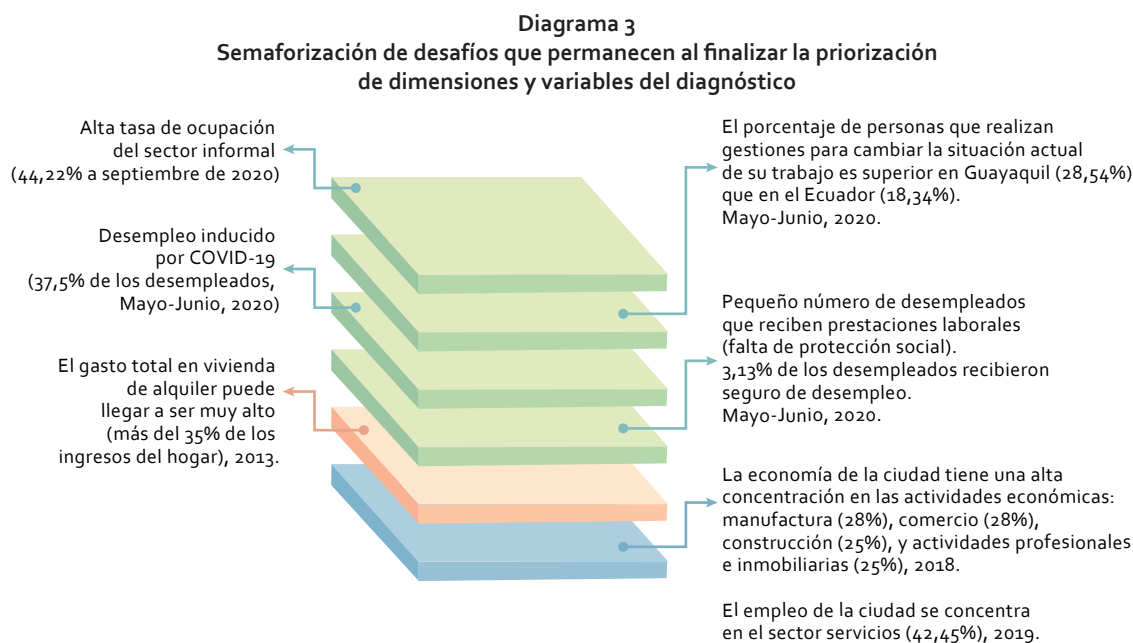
Diagrama 3
Semaforización de desafíos que permanecen al finalizar la priorización de dimensiones y variables del diagnóstico

Alta tasa de ocupación del sector informal (44,22% a septiembre de 2020)

Desempleo inducido por COVID-19 (37,5% de los desempleados, Mayo-Junio, 2020)

El gasto total en vivienda de alquiler puede llegar a ser muy alto (más del 35% de los ingresos del hogar), 2013.

El porcentaje de personas que realizan gestiones para cambiar la situación actual de su trabajo es superior en Guayaquil (28,54%) que en el Ecuador (18,34%).
Mayo-Junio, 2020.

Pequeño número de desempleados que reciben prestaciones laborales (falta de protección social).
3,13% de los desempleados recibieron seguro de desempleo.
Mayo-Junio, 2020.

La economía de la ciudad tiene una alta concentración en las actividades económicas: manufactura (28%), comercio (28%), construcción (25%), y actividades profesionales e inmobiliarias (25%), 2018.

El empleo de la ciudad se concentra en el sector servicios (42,45%), 2019.